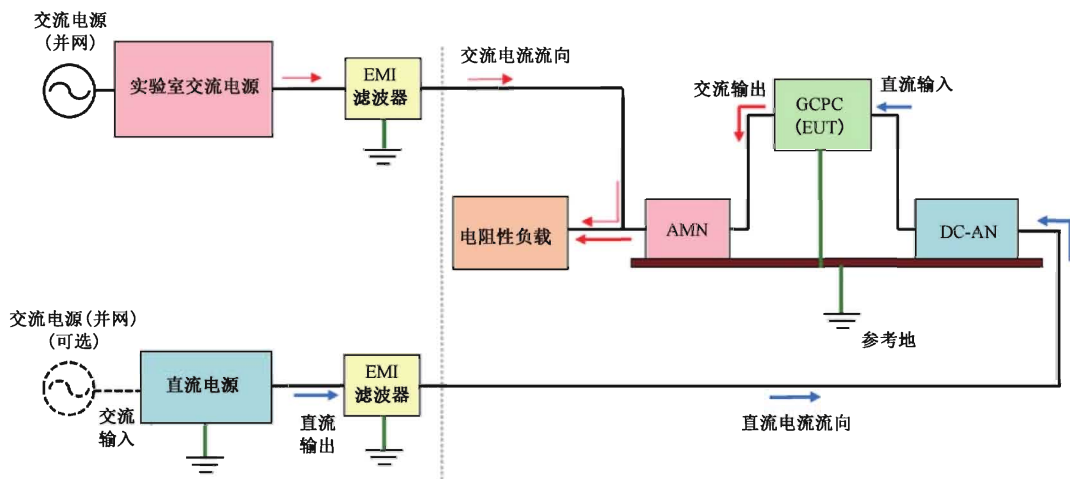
交流电源
（并网）

实验室交流电源

EMI
滤波器

交流电流流向

交流输出

GCPC
（EUT）

直流输入

电阻性负载

AMN

DC-AN

参考地

交流电源（并网）
（可选）

直流电源

交流
输入

EMI
滤波器

直流
输出

直流电流流向